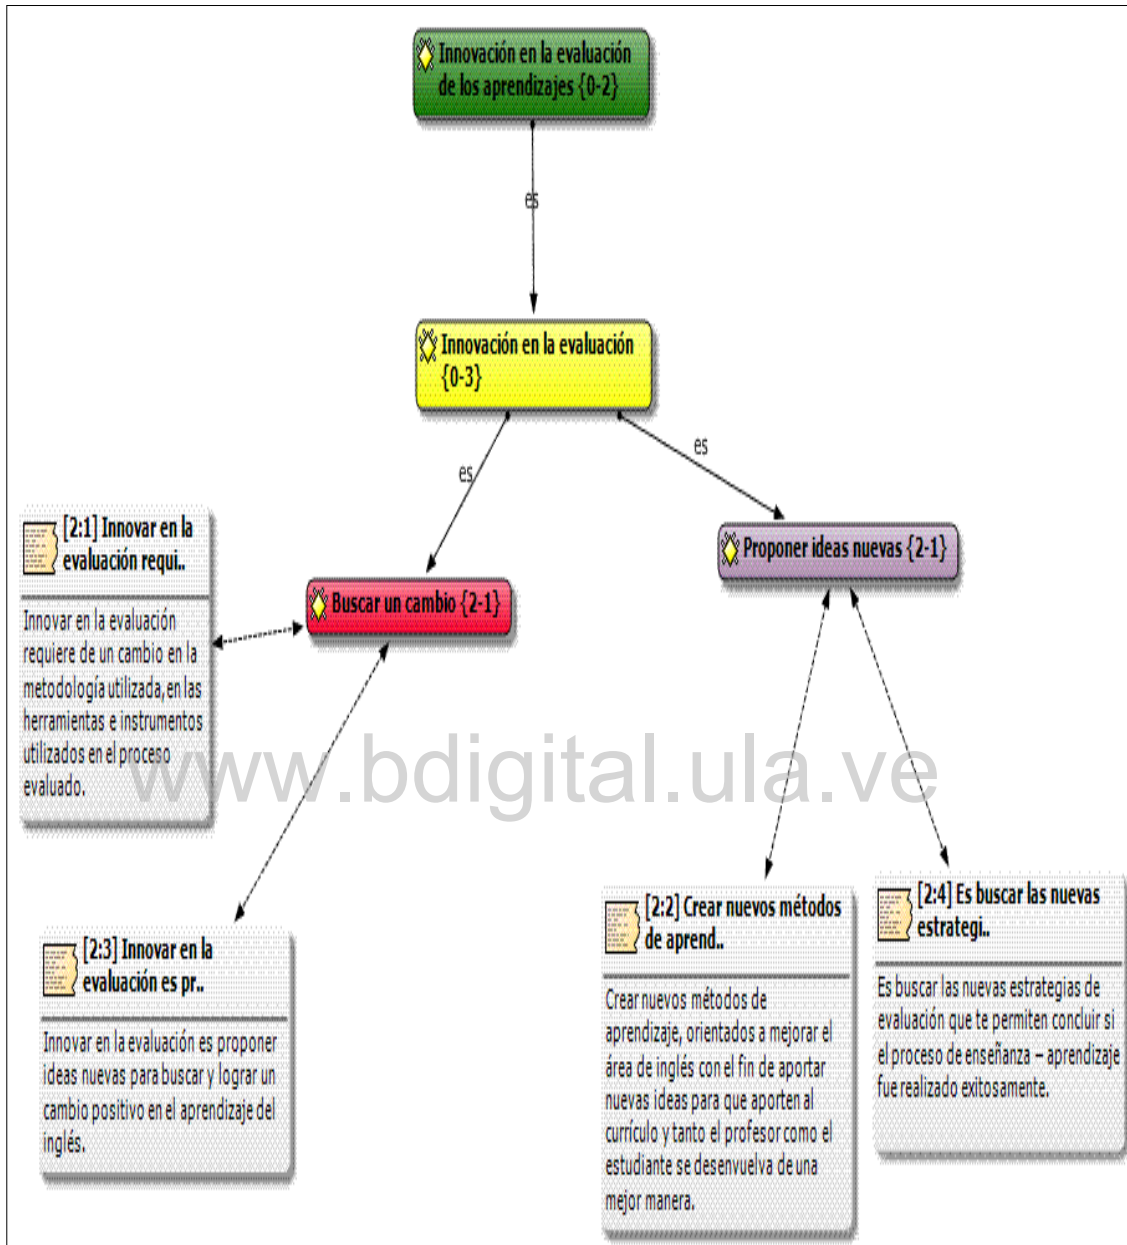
Innovación en la evaluación de los aprendizajes {0-2}

es

Innovación en la evaluación {0-3}

es

es

[2:1] Innovar en la evaluación requi..

Innovar en la evaluación requiere de un cambio en la metodología utilizada, en las herramientas e instrumentos utilizados en el proceso evaluado.

Buscar un cambio {2-1}

Proponer ideas nuevas {2-1}

www.bdigital.ula.ve

[2:3] Innovar en la evaluación es pr..

Innovar en la evaluación es proponer ideas nuevas para buscar y lograr un cambio positivo en el aprendizaje del inglés.

[2:2] Crear nuevos métodos de aprend..

Crear nuevos métodos de aprendizaje, orientados a mejorar el área de inglés con el fin de aportar nuevas ideas para que aporten al currículo y tanto el profesor como el estudiante se desenvuelva de una mejor manera.

[2:4] Es buscar las nuevas estrategi..

Es buscar las nuevas estrategias de evaluación que te permiten concluir si el proceso de enseñanza – aprendizaje fue realizado exitosamente.